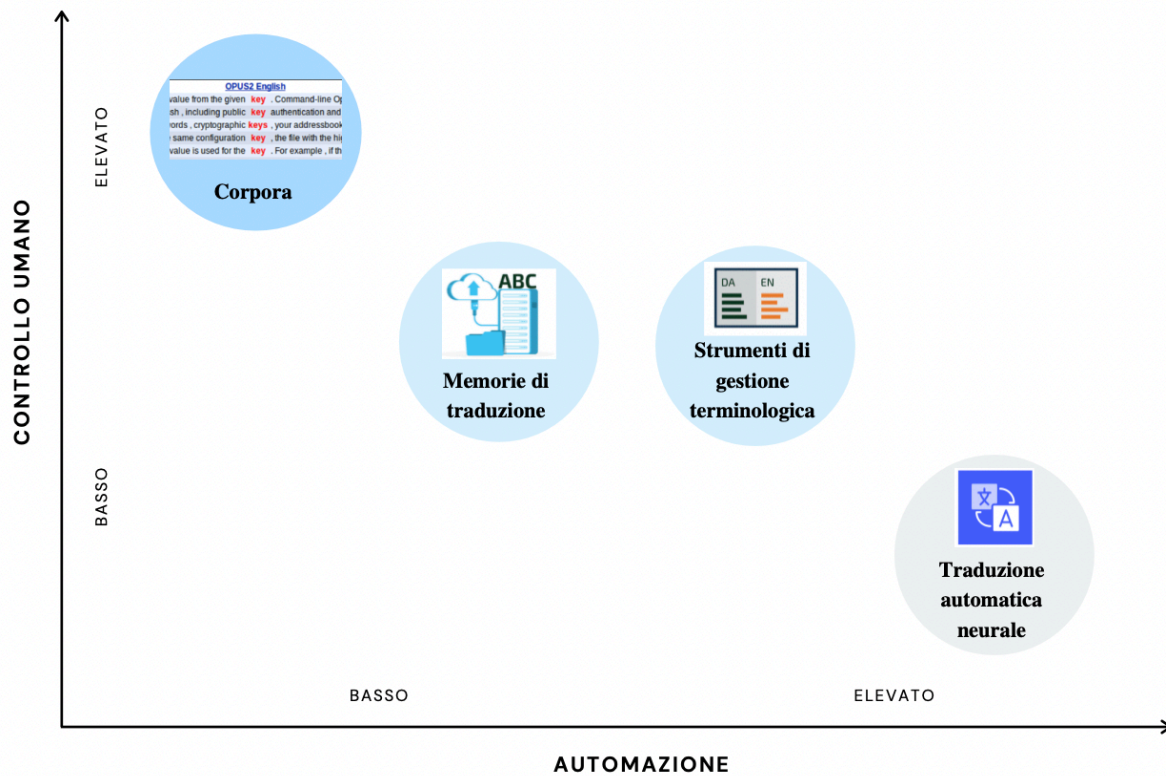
CONTROLLO UMANO

ELEVATO

BASSO

OPUS2 English

value from the given key . Command-line Op
sh , including public key authentication and
ords , cryptographic keys , your addressbook
same configuration key , the file with the hi
value is used for the key . For example , if th

Corpora

ABC

Memorie di traduzione

DA EN

Strumenti di gestione terminologica

文 A

Traduzione automatica neurale

BASSO

ELEVATO

AUTOMAZIONE